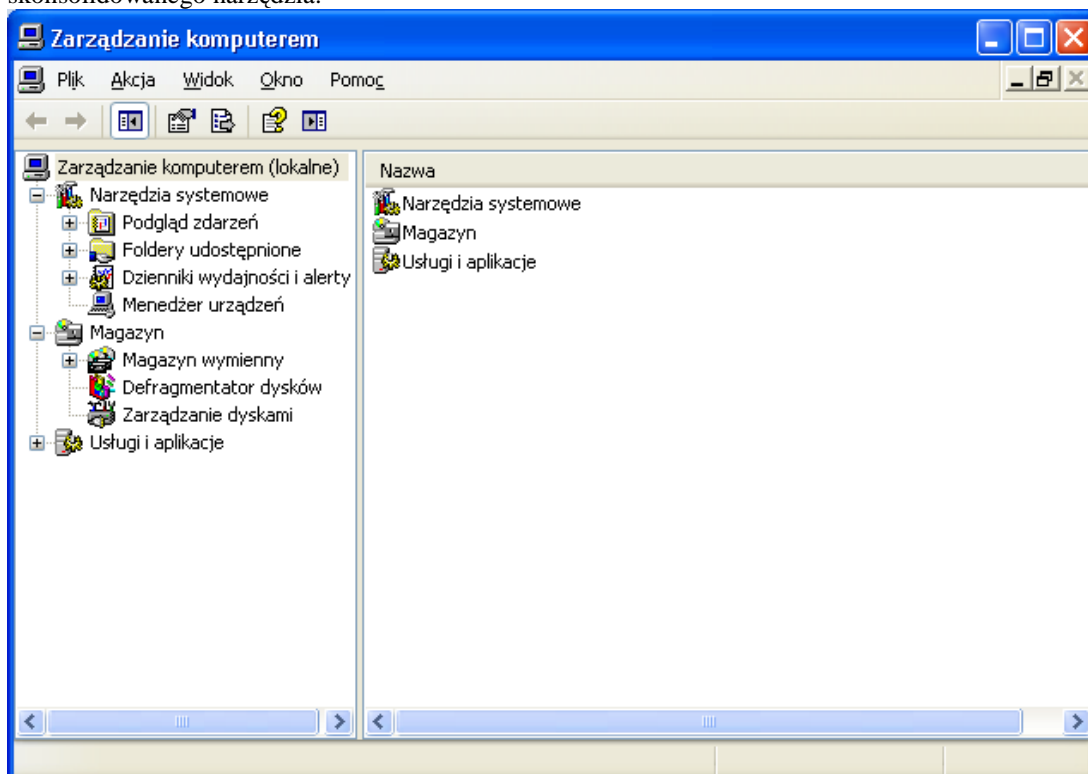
skonsolidowanego narzędzia.

Zarządzanie komputerem

Plik Akcja Widok Okno Pomoc

Zarządzanie komputerem (lokalne)
Narzędzia systemowe
Podgląd zdarzeń
Foldery udostępnione
Dzienniki wydajności i alerty
Menedżer urządzeń
Magazyn
Magazyn wymienny
Defragmentator dysków
Zarządzanie dyskami
Usługi i aplikacje

Nazwa
Narzędzia systemowe
Magazyn
Usługi i aplikacje